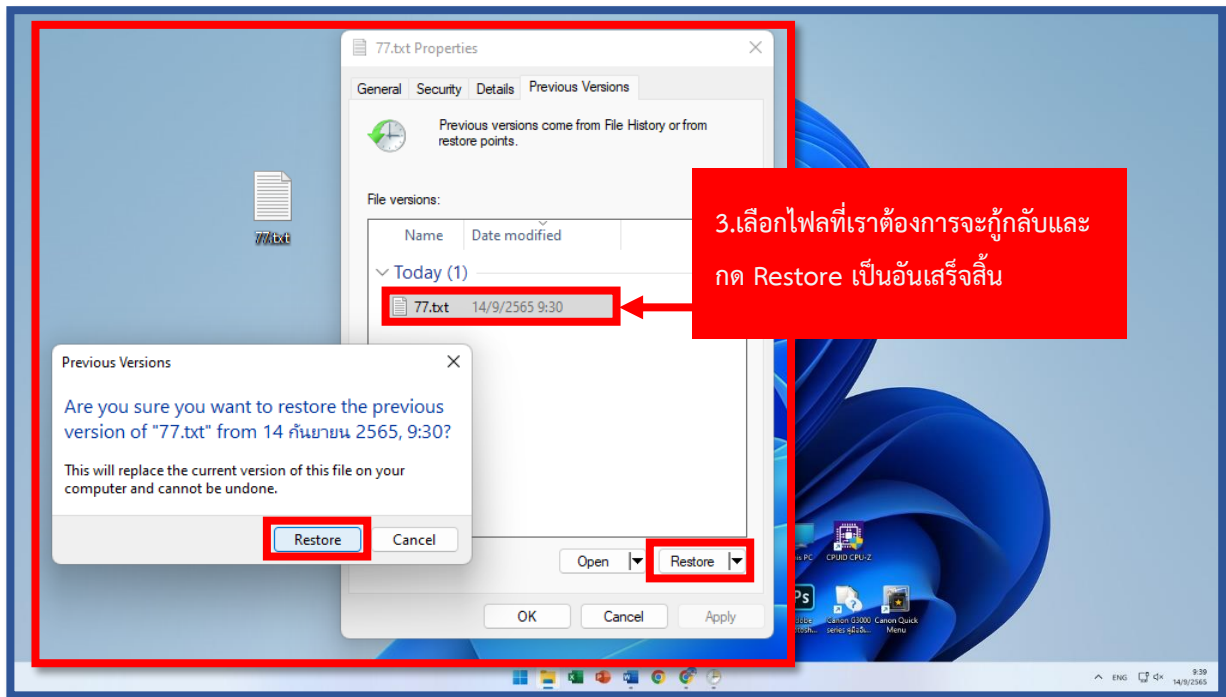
77.txt

77.txt Properties

General | Security | Details | Previous Versions

Previous versions come from File History or from restore points.

File versions:

| Name | Date modified |
|---|---|
| Today (1) | |
| 77.txt | 14/9/2565 9:30 |

3.เลือกไฟล์ที่เราต้องการจะกู้กลับและ กด Restore เป็นอันเสร็จสิ้น

Previous Versions

Are you sure you want to restore the previous version of "77.txt" from 14 กันยายน 2565, 9:30?

This will replace the current version of this file on your computer and cannot be undone.

Restore Cancel

Open Restore

OK Cancel Apply

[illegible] PC CPUID CPU-Z

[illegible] Canon G3000 series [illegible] Canon Quick Menu

ENG 9:39 14/9/2565